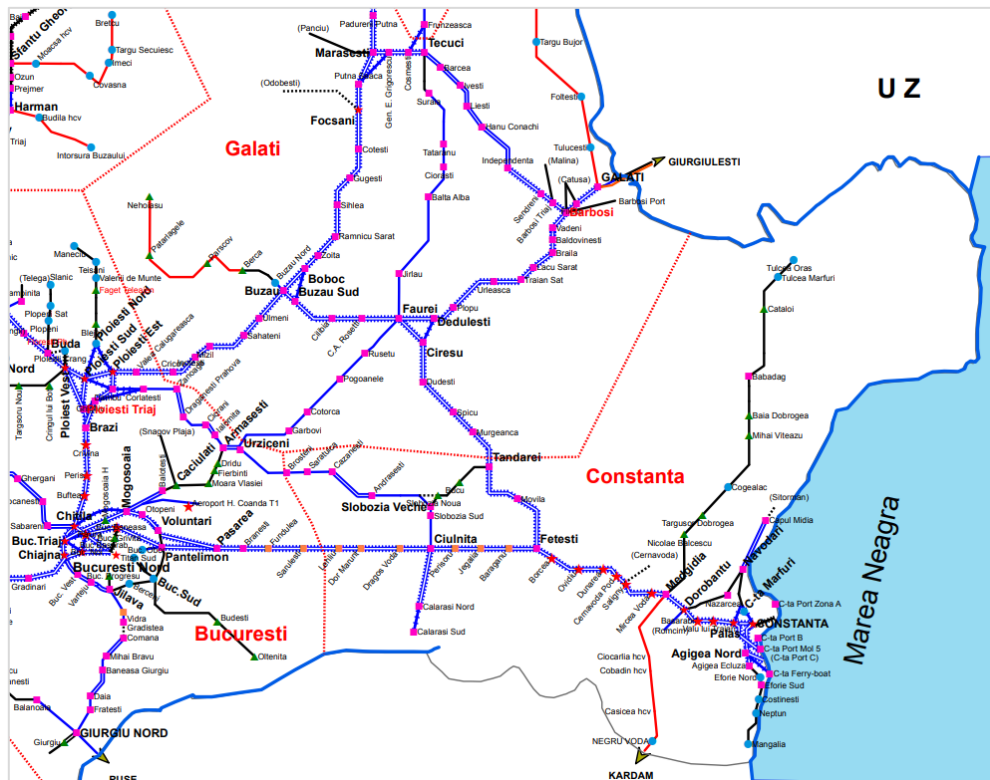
Sfantu Gheorghe
Bretcu
Moacsa hcv
Targu Secuiesc
Ozun
Imeci
Prejmer
Covasna
Harman
Budila hcv
Triaj
Intorsura Buzaului
(Panciu)
Padureni
Putna
Frunzeasca
Targu Bujor
Marasesti
Tecuci
Barcea
Putna Seaca
Cosmesti
Ivesti
(Odobesti)
Gen. E. Grigorescu
Surais
Liesti
Foltesti
Focsani
Hanu Conachi
U Z
Galati
Cotesti
Tataranu
Independenta
Tulucesti
(Malina)
GIURGIULESTI
Gugesti
Cioranu
(Catusa)
GALATI
Sendreni
Barbosi Port
Sihlea
Balta Alba
Barbosi Triaj
Barbosi
Nehoiasu
Vadeni
Ramnicu Sarat
Baldovinesti
Pataragele
Buzau Nord
Braila
Manecku
Sarsacov
Berca
Zoita
Lacu Sarat
Teisani
Valenii de Munte
Jirlau
Traian Sat
Tulcea Oras
(Telega)
Slanic
Faget Telega
Boboc
Urleasca
Tulcea Marfuri
Buzau
Buzau Sud
Ploiesti Nord
Faurei
Plopu
Ploiesti Sud
Ulmeni
Dedulesti
Cataloi
Plopeni Sat
Ploiesti Est
Plopeni
Sahateni
Cilibia
C.A. Rosetti
Buda
Valea Calugareasca
Ciresu
Nord
Mizil
Babadag
Rusetu
Crangu
Cricov
Ploiesti Vest
Inotesti
Targsoru Nou
Ploiesti Prahova
Pogoanele
Dudesti
Baia Dobrogea
Ploiesti Triaj
Cortatesti
Crangul lui Bot
Coada Izvorului
Ulmeni
Spiru
Cotorca
Brazi
Armasesti
Mihai Viteazu
Murgeanca
(Snagov Plaja)
Garbovi
Urziceni
Tandarei
Crivina
Mogosoaia H
Caciulati
Dridu
Constanta
Gherghani
Peris
Fierbinti
Cazanesti
Cogealac
Buftea
Moara Vlasiei
Balotesti
Andrasesti
Mogosoaia
Bucu
(Sitorman)
ocanesti
Aeroport H. Coanda T1
Movila
Slobozia Veche
Slobozia Noua
Chitila
Otopeni
Targusor Dobrogea
Capul Midia
Sabareni
Voluntari
Slobozia Sud
Nicolae Balcescu
Buc. Triaj
Pantelimon
Ciulnita
Fetesti
(Cernavoda)
Chiajna
Pasarea
Branesti
Fundulea
Navodari
Bucuresti Nord
Sarulesti
Lehliu
Dor Marunt
Dragos Voda
Perisoru
Jegalia
Bărăganu
Borcea
Ovidiu
Medgidia
Dorobantu
C-ta Marfuri
Gradinari
Buc. Vest
Buc. Progresu
Varteju
Jilava
Buc. Sud
Cernavoda Pod
Saligny
Dunarea
Mircea Voda
Nazarcea
C-ta Port Zona A
Budesti
Vidra
CONSTANTA
Gradistea
Calarasi Nord
Basarabi
(Romcim)
Valu lui Traian
Palas
C-ta Port B
Comana
Bucuresti
Calarasi Sud
C-ta Port Mol 5 (C-ta Port C)
Oltenita
Ciocarlia hcv
Agigea Nord
Mihai Bravu
Cobadin hcv
Agigea Ecluza
C-ta Ferry-boat
Baneasa Giurgiu
Eforie Nord
Eforie Sud
Costinesti
Daia
Balanoaia
Casicea hcv
Neptun
Fratesti
Giurgiu
GIURGIU NORD
NEGRU VODA
Mangalia
RUSE
KARDAM
Marea Neagra